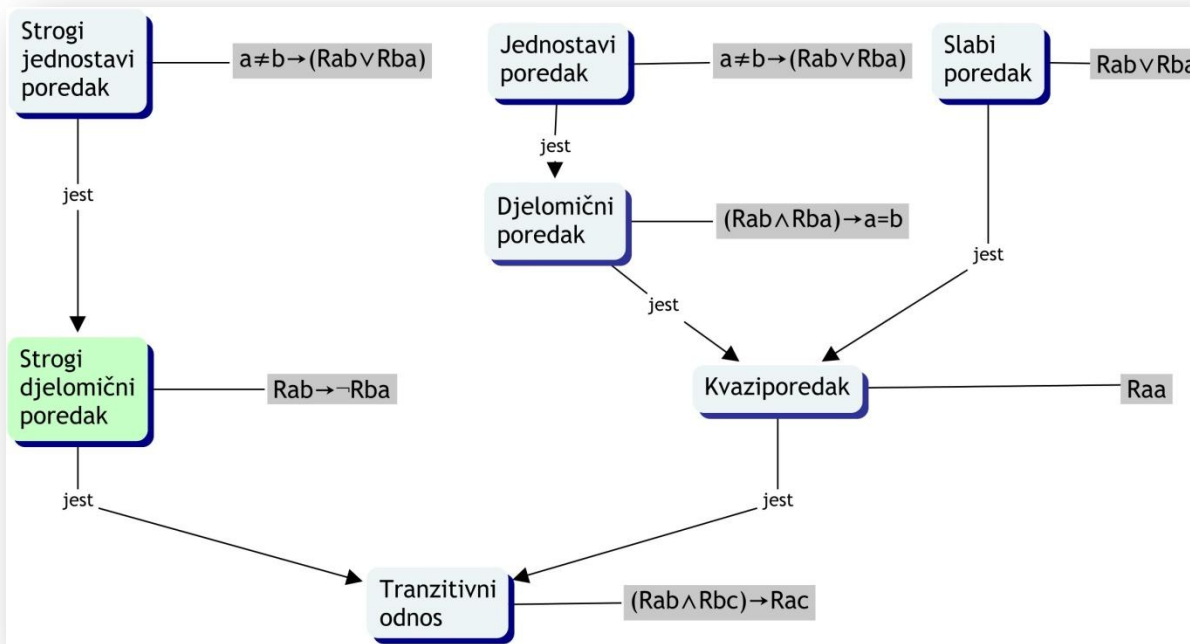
Strogi jednostavi poredak

$a \neq b \rightarrow (Rab \vee Rba)$

jest

Strogi djelomični poredak

$Rab \rightarrow \neg Rba$

jest

Jednostavi poredak

$a \neq b \rightarrow (Rab \vee Rba)$

jest

Djelomični poredak

$(Rab \wedge Rba) \rightarrow a=b$

jest

Slabi poredak

$Rab \vee Rba$

jest

Kvaziporedak

Raa

jest

Tranzitivni odnos

$(Rab \wedge Rbc) \rightarrow Rac$